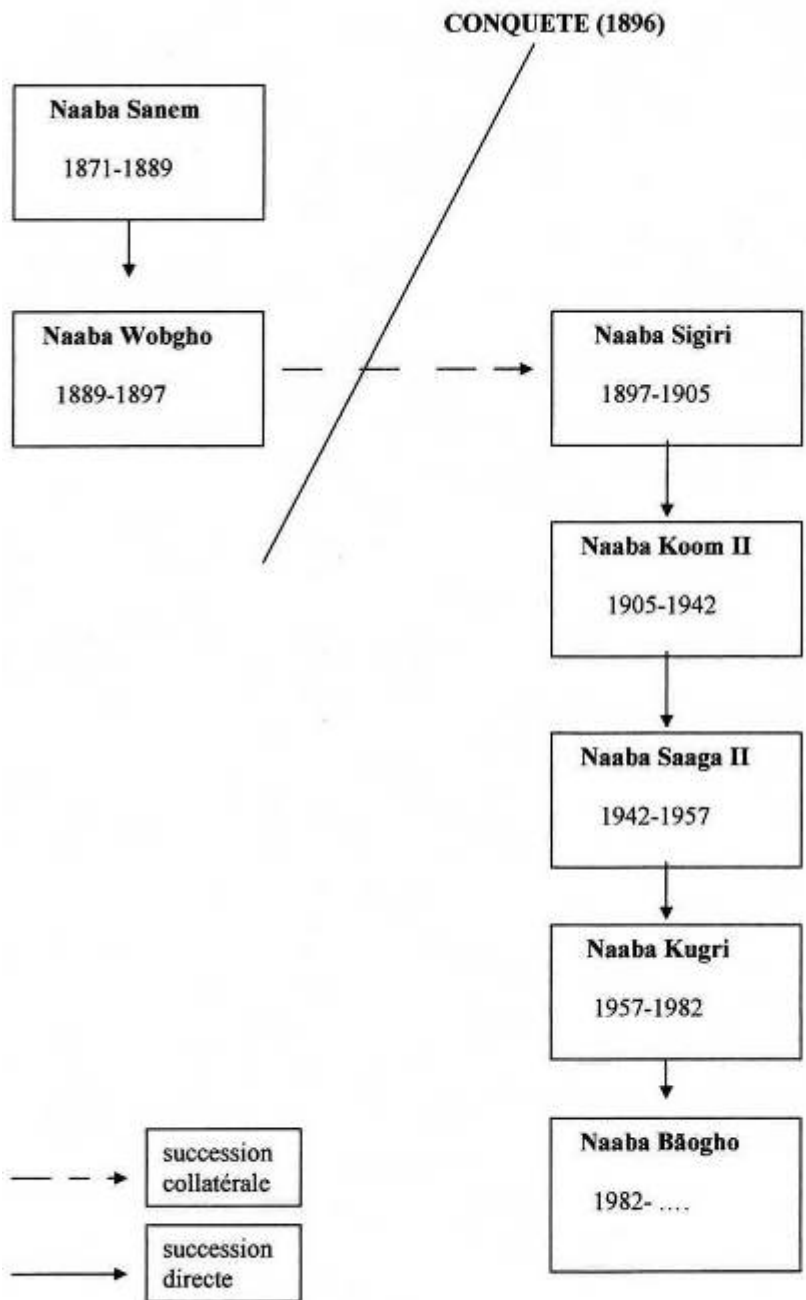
CONQUETE (1896)

Naaba Sanem
1871-1889

Naaba Wobgho
1889-1897

Naaba Sigiri
1897-1905

Naaba Koom II
1905-1942

Naaba Saaga II
1942-1957

Naaba Kugri
1957-1982

Naaba Bãogho
1982- ....

succession collatérale

succession directe